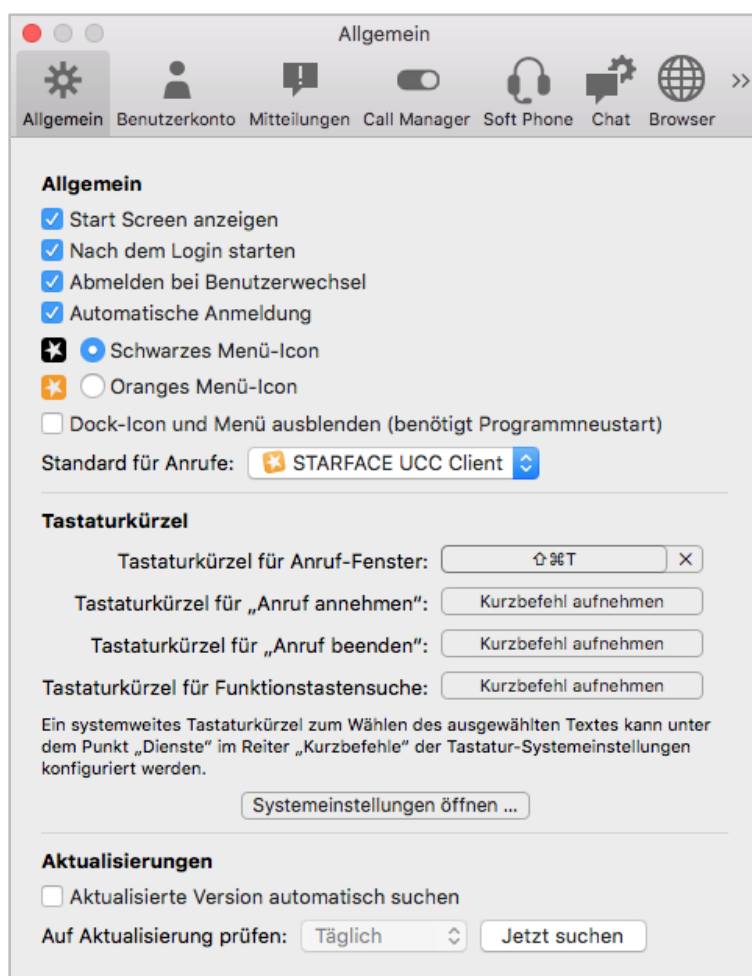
Allgemein

Allgemein Benutzerkonto Mitteilungen Call Manager Soft Phone Chat Browser >>

Allgemein

Start Screen anzeigen

Nach dem Login starten

Abmelden bei Benutzerwechsel

Automatische Anmeldung

Schwarzes Menü-Icon

Oranges Menü-Icon

Dock-Icon und Menü ausblenden (benötigt Programmneustart)

Standard für Anrufe: STARFACE UCC Client

Tastaturkürzel

Tastaturkürzel für Anruf-Fenster: ⇧⌘T ×

Tastaturkürzel für „Anruf annehmen": Kurzbefehl aufnehmen

Tastaturkürzel für „Anruf beenden": Kurzbefehl aufnehmen

Tastaturkürzel für Funktionstastensuche: Kurzbefehl aufnehmen

Ein systemweites Tastaturkürzel zum Wählen des ausgewählten Textes kann unter dem Punkt „Dienste" im Reiter „Kurzbefehle" der Tastatur-Systemeinstellungen konfiguriert werden.

Systemeinstellungen öffnen ...

Aktualisierungen

Aktualisierte Version automatisch suchen

Auf Aktualisierung prüfen: Täglich Jetzt suchen